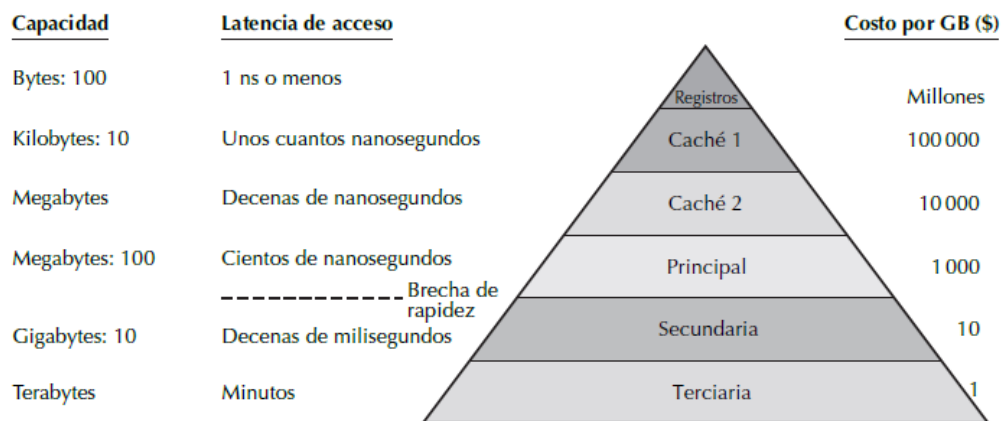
| Capacidad | Latencia de acceso | | Costo por GB ($) |
|---|---|---|---|
| Bytes: 100 | 1 ns o menos | Registros | Millones |
| Kilobytes: 10 | Unos cuantos nanosegundos | Caché 1 | 100 000 |
| Megabytes | Decenas de nanosegundos | Caché 2 | 10 000 |
| Megabytes: 100 | Cientos de nanosegundos | Principal | 1 000 |
| | Brecha de rapidez | | |
| Gigabytes: 10 | Decenas de milisegundos | Secundaria | 10 |
| Terabytes | Minutos | Terciaria | 1 |